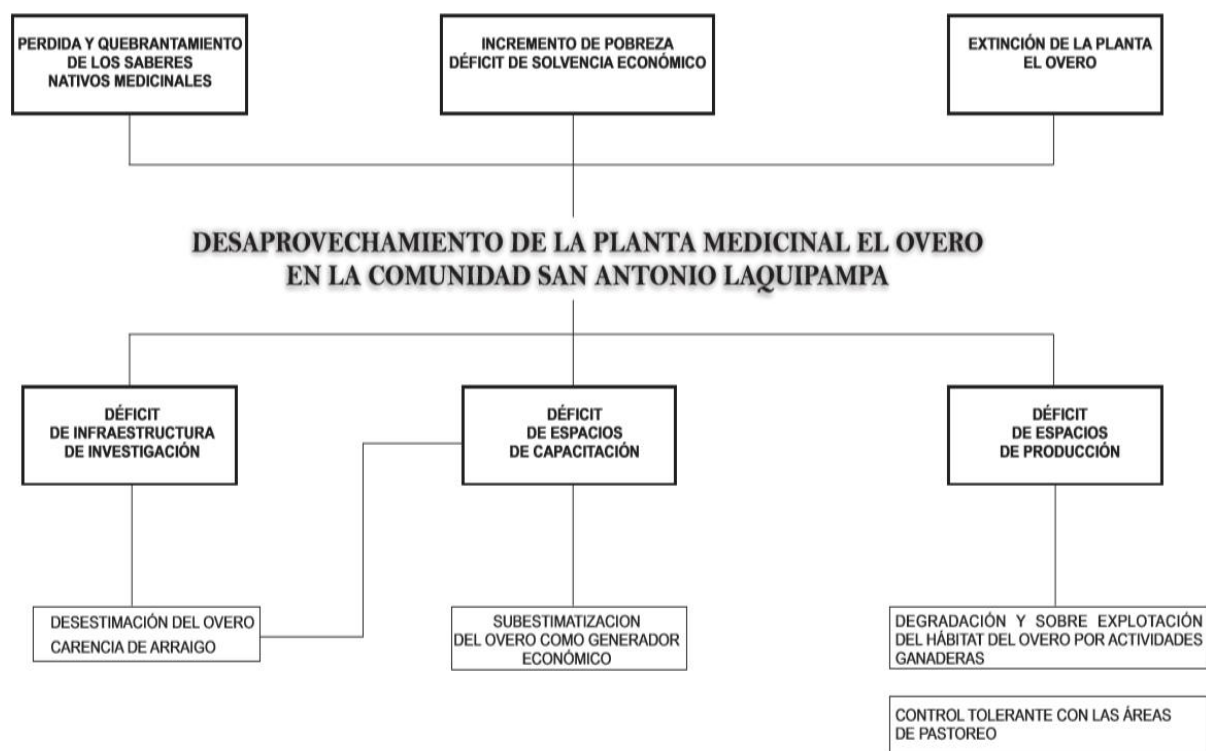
PERDIDA Y QUEBRANTAMIENTO DE LOS SABERES NATIVOS MEDICINALES

INCREMENTO DE POBREZA DÉFICIT DE SOLVENCIA ECONÓMICO

EXTINCIÓN DE LA PLANTA EL OVERO

DESAPROVECHAMIENTO DE LA PLANTA MEDICINAL EL OVERO EN LA COMUNIDAD SAN ANTONIO LAQUIPAMPA

DÉFICIT DE INFRAESTRUCTURA DE INVESTIGACIÓN

DÉFICIT DE ESPACIOS DE CAPACITACIÓN

DÉFICIT DE ESPACIOS DE PRODUCCIÓN

DESESTIMACIÓN DEL OVERO
CARENCIA DE ARRAIGO

SUBESTIMATIZACION DEL OVERO COMO GENERADOR ECONÓMICO

DEGRADACIÓN Y SOBRE EXPLOTACIÓN DEL HÁBITAT DEL OVERO POR ACTIVIDADES GANADERAS

CONTROL TOLERANTE CON LAS ÁREAS DE PASTOREO